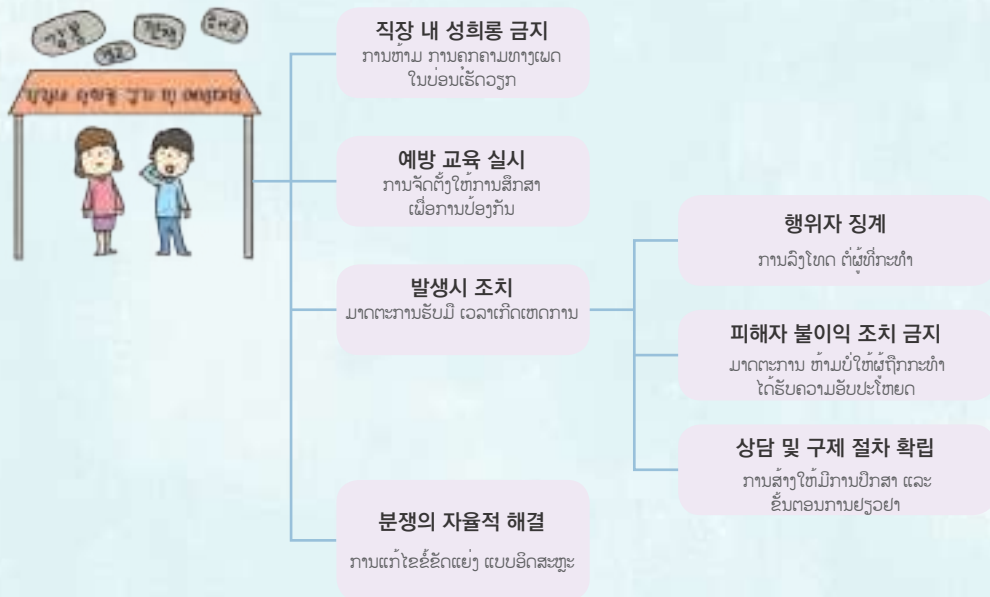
직장 내 성희롱 금지 예방

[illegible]

직장 내 성희롱 금지
ການຫ້າມ ການຄຸກຄາມທາງເພດ ໃນບ່ອນເຮັດວຽກ

예방 교육 실시
ການຈັດຕັ້ງໃຫ້ການສຶກສາ ເພື່ອການປ້ອງກັນ

발생시 조치
ມາດຕະການຮັບມື ເວລາເກີດເຫດການ

행위자 징계
ການລົງໂທດ ຕໍ່ຜູ້ທີ່ກະທຳ

피해자 불이익 조치 금지
ມາດຕະການ ຫ້າມບໍ່ໃຫ້ຜູ້ຖືກກະທຳ ໄດ້ຮັບຄວາມເສັຍປະໂຫຍດ

상담 및 구제 절차 확립
ການສ້າງໃຫ້ມີການປຶກສາ ແລະ ຂັ້ນຕອນການຊ່ວຍເຫຼືອ

분쟁의 자율적 해결
ການແກ້ໄຂຂໍ້ຂັດແຍ່ງ ແບບອິດສະຫຼະ